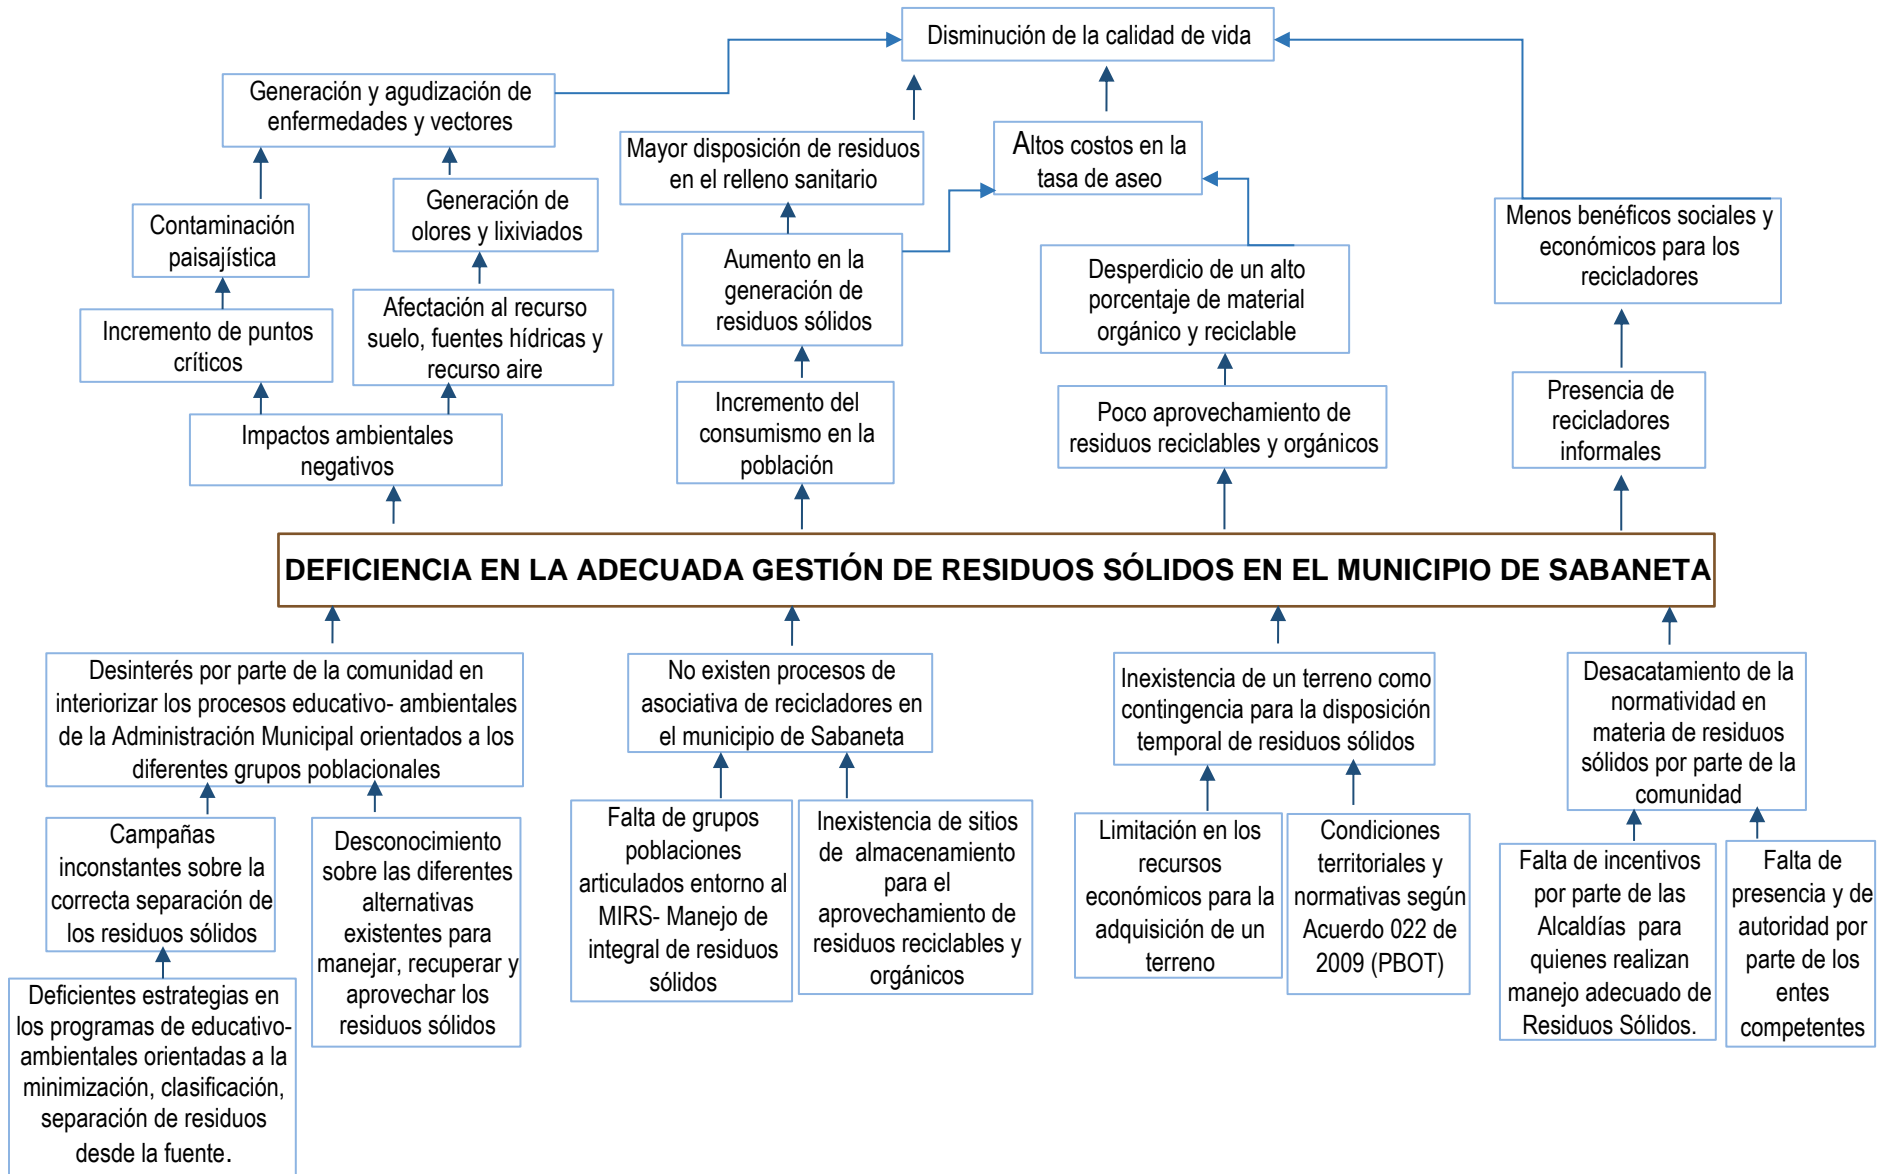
Disminución de la calidad de vida

Generación y agudización de enfermedades y vectores

Mayor disposición de residuos en el relleno sanitario

Altos costos en la tasa de aseo

Menos benéficos sociales y económicos para los recicladores

Contaminación paisajística

Generación de olores y lixiviados

Aumento en la generación de residuos sólidos

Desperdicio de un alto porcentaje de material orgánico y reciclable

Incremento de puntos críticos

Afectación al recurso suelo, fuentes hídricas y recurso aire

Impactos ambientales negativos

Incremento del consumismo en la población

Poco aprovechamiento de residuos reciclables y orgánicos

Presencia de recicladores informales

DEFICIENCIA EN LA ADECUADA GESTIÓN DE RESIDUOS SÓLIDOS EN EL MUNICIPIO DE SABANETA

Desinterés por parte de la comunidad en interiorizar los procesos educativo- ambientales de la Administración Municipal orientados a los diferentes grupos poblacionales

No existen procesos de asociativa de recicladores en el municipio de Sabaneta

Inexistencia de un terreno como contingencia para la disposición temporal de residuos sólidos

Desacatamiento de la normatividad en materia de residuos sólidos por parte de la comunidad

Campañas inconstantes sobre la correcta separación de los residuos sólidos

Desconocimiento sobre las diferentes alternativas existentes para manejar, recuperar y aprovechar los residuos sólidos

Falta de grupos poblaciones articulados entorno al MIRS- Manejo de integral de residuos sólidos

Inexistencia de sitios de almacenamiento para el aprovechamiento de residuos reciclables y orgánicos

Limitación en los recursos económicos para la adquisición de un terreno

Condiciones territoriales y normativas según Acuerdo 022 de 2009 (PBOT)

Falta de incentivos por parte de las Alcaldías para quienes realizan manejo adecuado de Residuos Sólidos.

Falta de presencia y de autoridad por parte de los entes competentes

Deficientes estrategias en los programas de educativo- ambientales orientadas a la minimización, clasificación, separación de residuos desde la fuente.